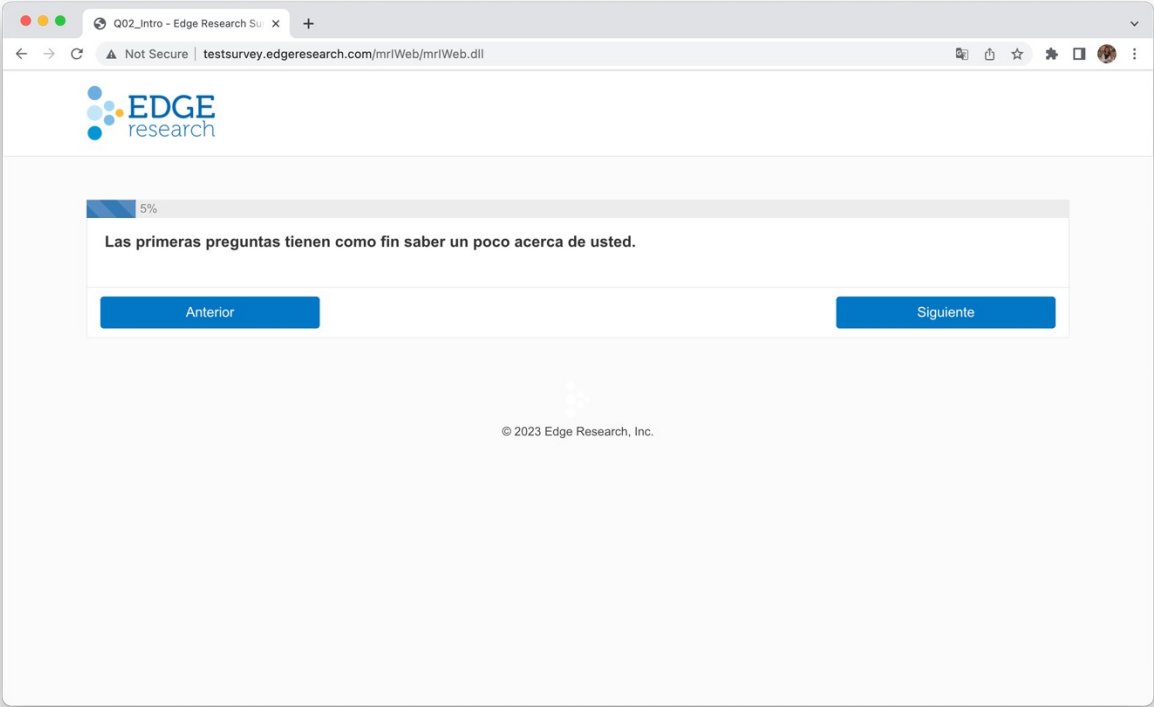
Q02_Intro - Edge Research Su

Not Secure | testsurvey.edgeresearch.com/mrIWeb/mrIWeb.dll

EDGE research

5%

Las primeras preguntas tienen como fin saber un poco acerca de usted.

Anterior

Siguiente

© 2023 Edge Research, Inc.